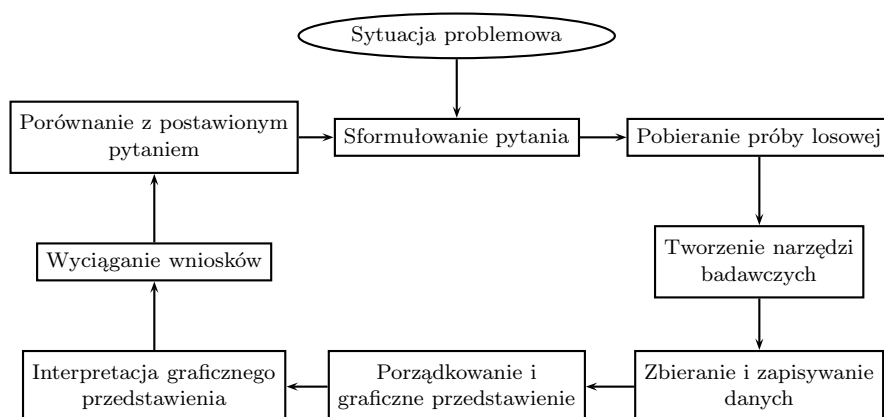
Sytuacja problemowa

Porównanie z postawionym pytaniem

Sformułowanie pytania

Pobieranie próby losowej

Tworzenie narzędzi badawczych

Wyciąganie wniosków

Interpretacja graficznego przedstawienia

Porządkowanie i graficzne przedstawienie

Zbieranie i zapisywanie danych